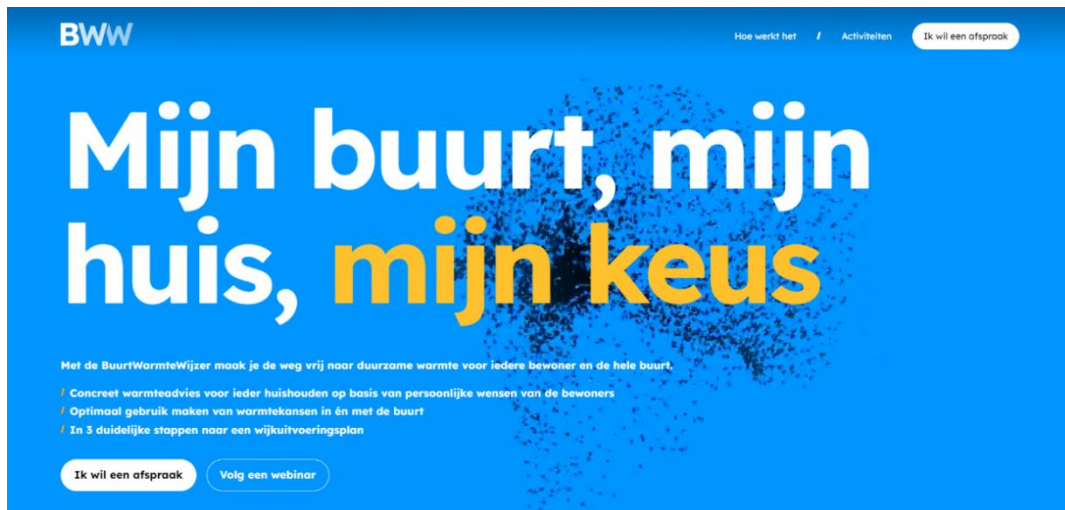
BWW

Hoe werkt het / Activiteiten Ik wil een afspraak

Mijn buurt, mijn huis, mijn keus

Met de BuurtWarmteWijzer maak je de weg vrij naar duurzame warmte voor iedere bewoner en de hele buurt.

/ Concreet warmteadvies voor ieder huishouden op basis van persoonlijke wensen van de bewoners
/ Optimaal gebruik maken van warmtekansen in én met de buurt
/ In 3 duidelijke stappen naar een wijkuitvoeringsplan

Ik wil een afspraak Volg een webinar